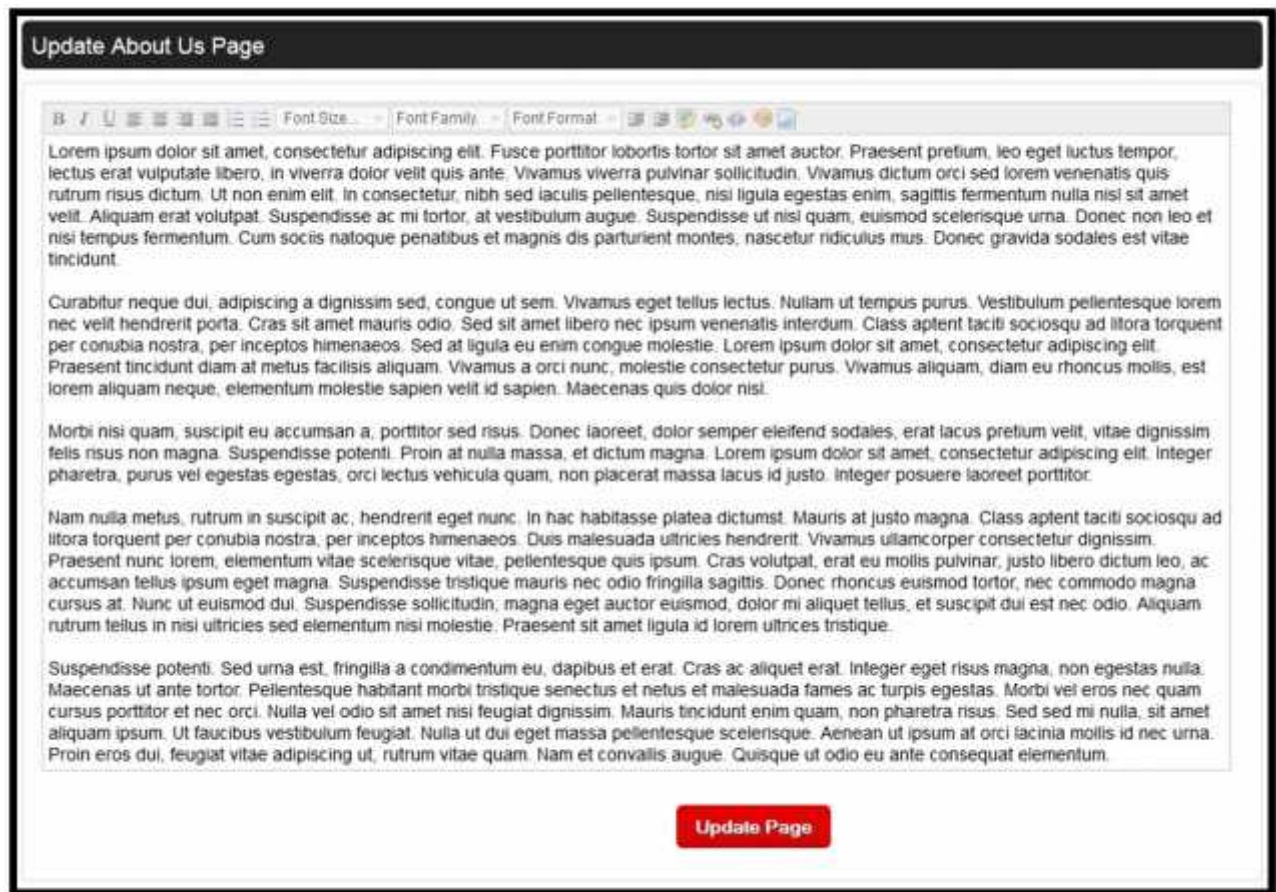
Update About Us Page

B I U Font Size... Font Family... Font Format

Lorem ipsum dolor sit amet, consectetur adipiscing elit. Fusce porttitor lobortis tortor sit amet auctor. Praesent pretium, leo eget luctus tempor, lectus erat vulputate libero, in viverra dolor velit quis ante. Vivamus viverra pulvinar sollicitudin. Vivamus dictum orci sed lorem venenatis quis rutrum risus dictum. Ut non enim elit. In consectetur, nibh sed iaculis pellentesque, nisi ligula egestas enim, sagittis fermentum nulla nisl sit amet velit. Aliquam erat volutpat. Suspendisse ac mi tortor, at vestibulum augue. Suspendisse ut nisl quam, euismod scelerisque urna. Donec non leo et nisi tempus fermentum. Cum sociis natoque penatibus et magnis dis parturient montes, nascetur ridiculus mus. Donec gravida sodales est vitae tincidunt.

Curabitur neque dui, adipiscing a dignissim sed, congue ut sem. Vivamus eget tellus lectus. Nullam ut tempus purus. Vestibulum pellentesque lorem nec velit hendrerit porta. Cras sit amet mauris odio. Sed sit amet libero nec ipsum venenatis interdum. Class aptent taciti sociosqu ad litora torquent per conubia nostra, per inceptos himenaeos. Sed at ligula eu enim congue molestie. Lorem ipsum dolor sit amet, consectetur adipiscing elit. Praesent tincidunt diam at metus facilisis aliquam. Vivamus a orci nunc, molestie consectetur purus. Vivamus aliquam, diam eu rhoncus mollis, est lorem aliquam neque, elementum molestie sapien velit id sapien. Maecenas quis dolor nisl.

Morbi nisi quam, suscipit eu accumsan a, porttitor sed risus. Donec laoreet, dolor semper eleifend sodales, erat lacus pretium velit, vitae dignissim felis risus non magna. Suspendisse potenti. Proin at nulla massa, et dictum magna. Lorem ipsum dolor sit amet, consectetur adipiscing elit. Integer pharetra, purus vel egestas egestas, orci lectus vehicula quam, non placerat massa lacus id justo. Integer posuere laoreet porttitor.

Nam nulla metus, rutrum in suscipit ac, hendrerit eget nunc. In hac habitasse platea dictumst. Mauris at justo magna. Class aptent taciti sociosqu ad litora torquent per conubia nostra, per inceptos himenaeos. Duis malesuada ultricies hendrerit. Vivamus ullamcorper consectetur dignissim. Praesent nunc lorem, elementum vitae scelerisque vitae, pellentesque quis ipsum. Cras volutpat, erat eu mollis pulvinar, justo libero dictum leo, ac accumsan tellus ipsum eget magna. Suspendisse tristique mauris nec odio fringilla sagittis. Donec rhoncus euismod tortor, nec commodo magna cursus at. Nunc ut euismod dui. Suspendisse sollicitudin, magna eget auctor euismod, dolor mi aliquet tellus, et suscipit dui est nec odio. Aliquam rutrum tellus in nisi ultricies sed elementum nisi molestie. Praesent sit amet ligula id lorem ultrices tristique.

Suspendisse potenti. Sed urna est, fringilla a condimentum eu, dapibus et erat. Cras ac aliquet erat. Integer eget risus magna, non egestas nulla. Maecenas ut ante tortor. Pellentesque habitant morbi tristique senectus et netus et malesuada fames ac turpis egestas. Morbi vel eros nec quam cursus porttitor et nec orci. Nulla vel odio sit amet nisi feugiat dignissim. Mauris tincidunt enim quam, non pharetra risus. Sed sed mi nulla, sit amet aliquam ipsum. Ut faucibus vestibulum feugiat. Nulla ut dui eget massa pellentesque scelerisque. Aenean ut ipsum at orci lacinia mollis id nec urna. Proin eros dui, feugiat vitae adipiscing ut, rutrum vitae quam. Nam et convallis augue. Quisque ut odio eu ante consequat elementum.

Update Page